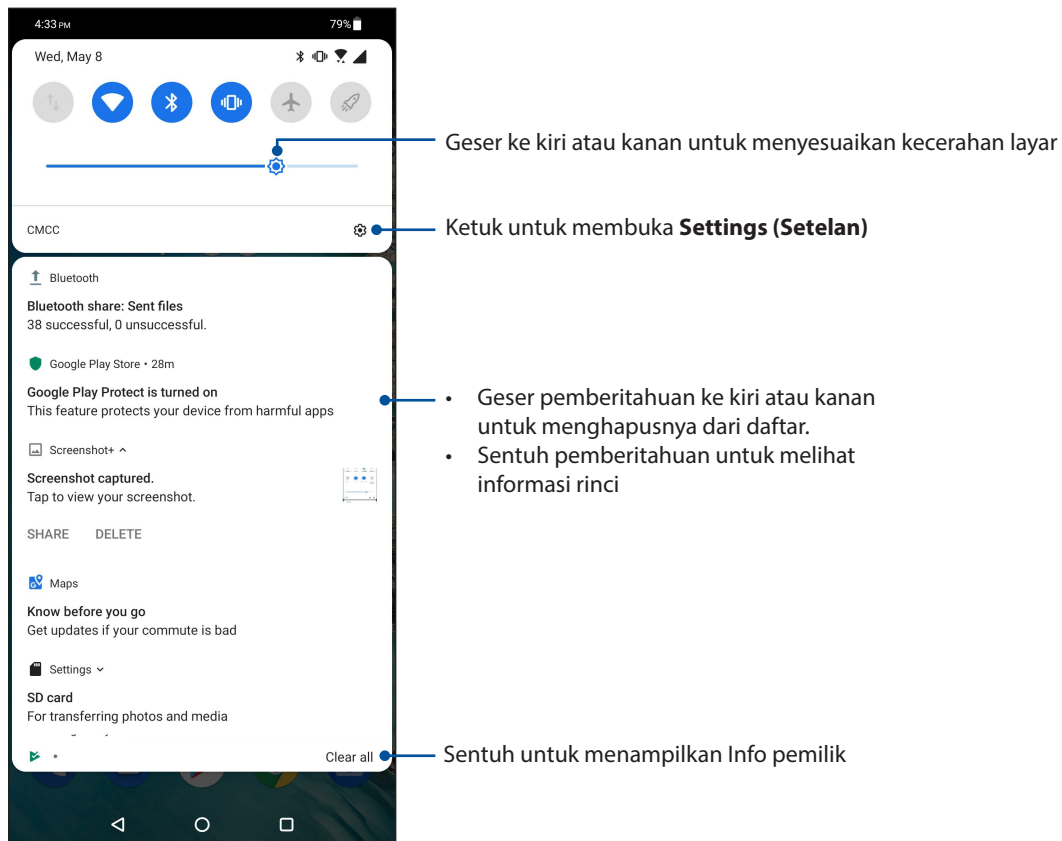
4:33 PM
79%

Wed, May 8

CMCC

Bluetooth
Bluetooth share: Sent files
38 successful, 0 unsuccessful.

Google Play Store • 28m
Google Play Protect is turned on
This feature protects your device from harmful apps

Screenshot+
Screenshot captured.
Tap to view your screenshot.
SHARE DELETE

Maps
Know before you go
Get updates if your commute is bad

Settings
SD card
For transferring photos and media

Clear all

Geser ke kiri atau kanan untuk menyesuaikan kecerahan layar

Ketuk untuk membuka **Settings (Setelan)**

• Geser pemberitahuan ke kiri atau kanan untuk menghapusnya dari daftar.
• Sentuh pemberitahuan untuk melihat informasi rinci

Sentuh untuk menampilkan Info pemilik